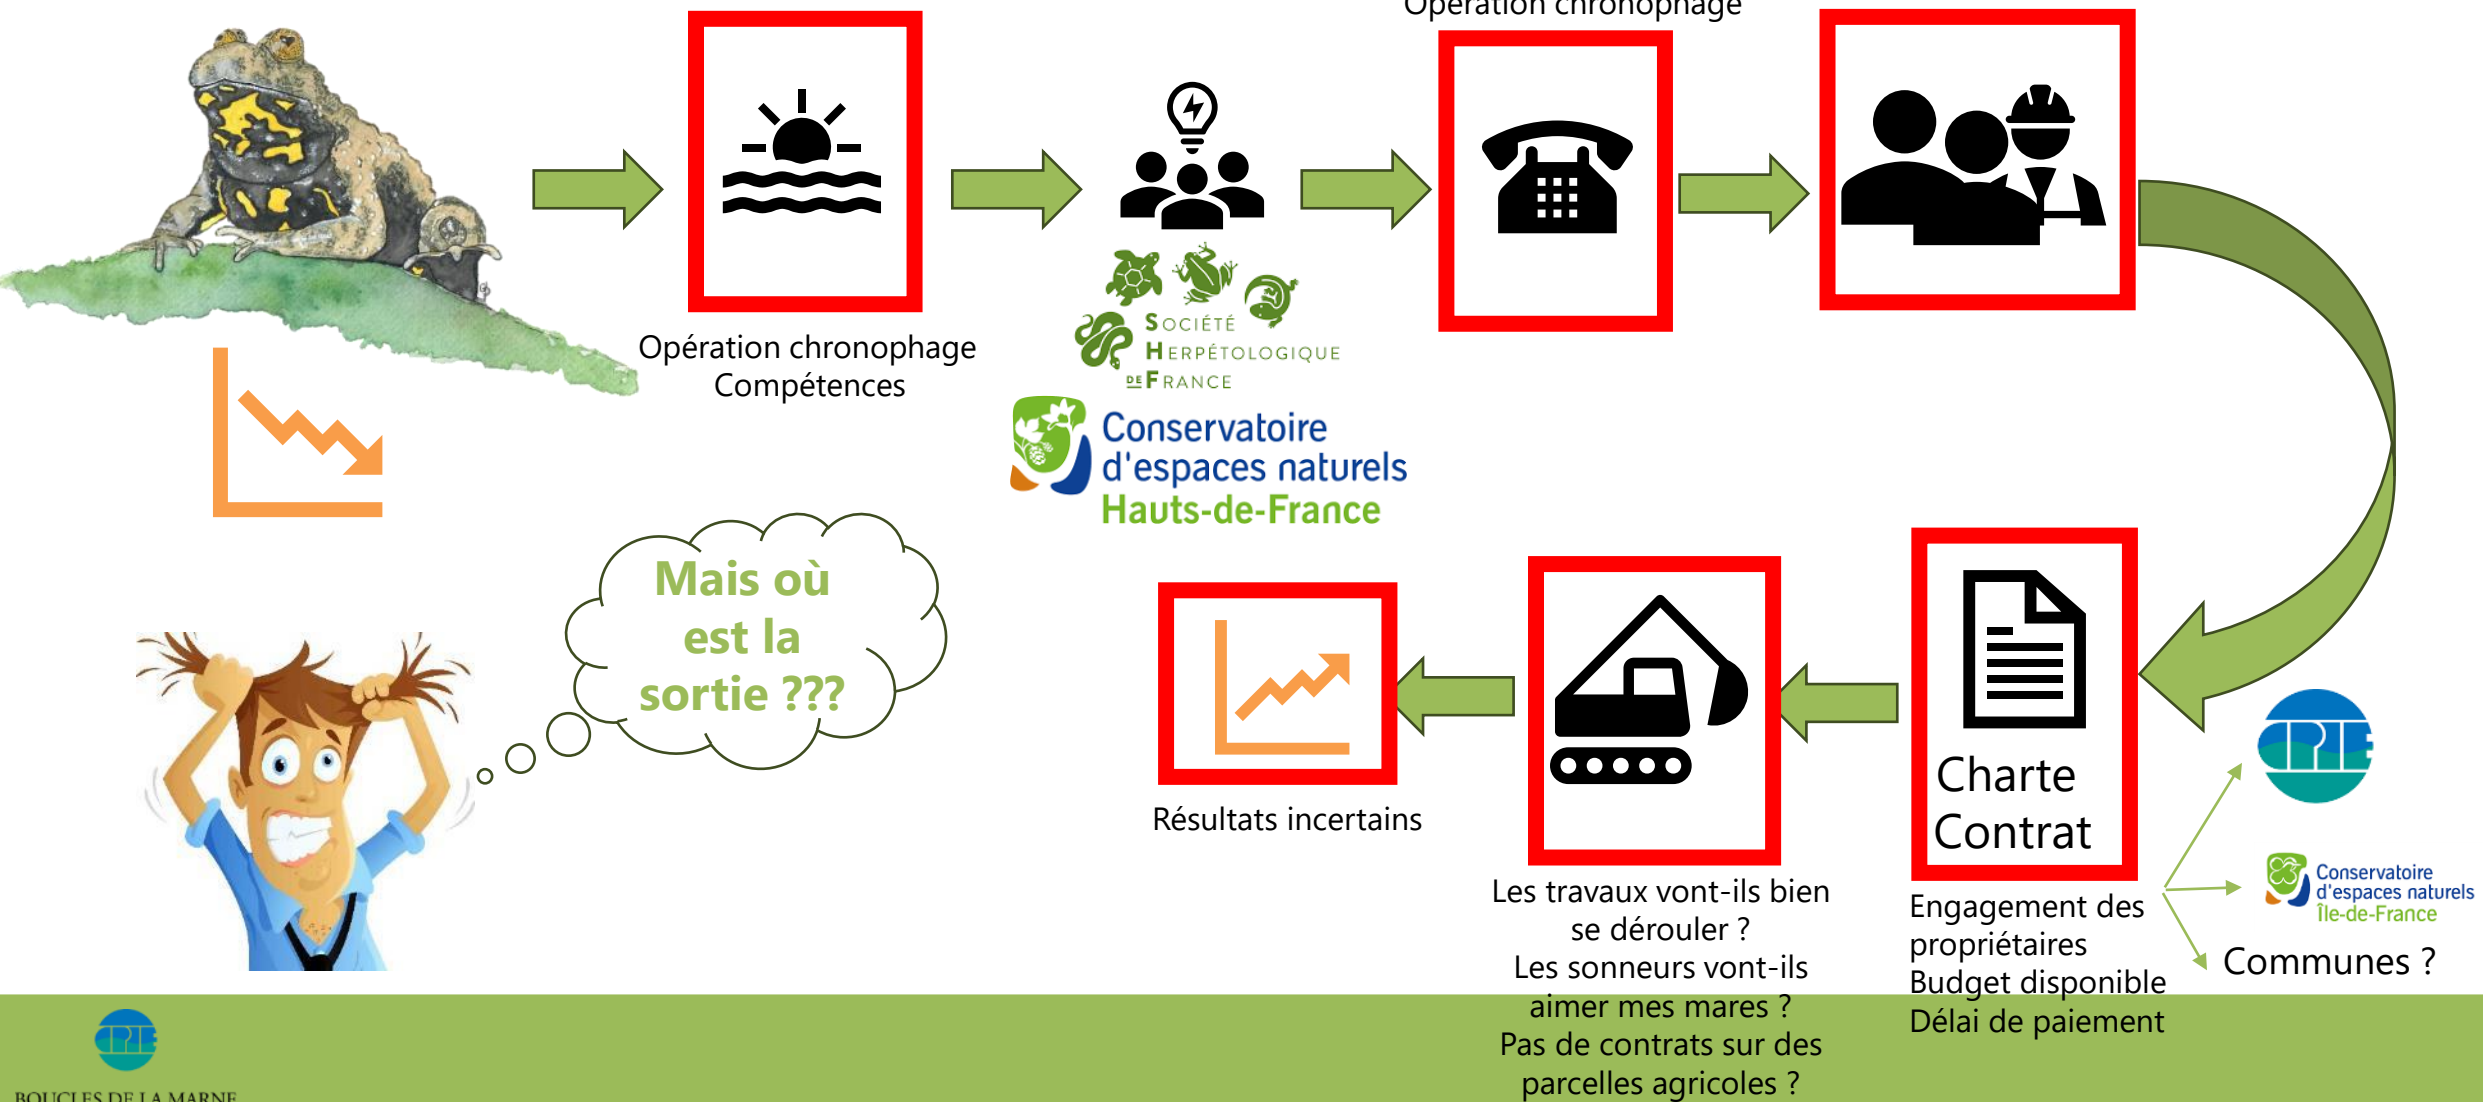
Opération chronophage

Opération chronophage
Compétences

Société Herpétologique de France

Conservatoire d'espaces naturels Hauts-de-France

Mais où est la sortie ???

Résultats incertains

Les travaux vont-ils bien se dérouler ?
Les sonneurs vont-ils aimer mes mares ?
Pas de contrats sur des parcelles agricoles ?

Charte
Contrat

Engagement des propriétaires
Budget disponible
Délai de paiement

CPIE

Conservatoire d'espaces naturels Île-de-France

Communes ?

CPIE
BOUCLES DE LA MARNE